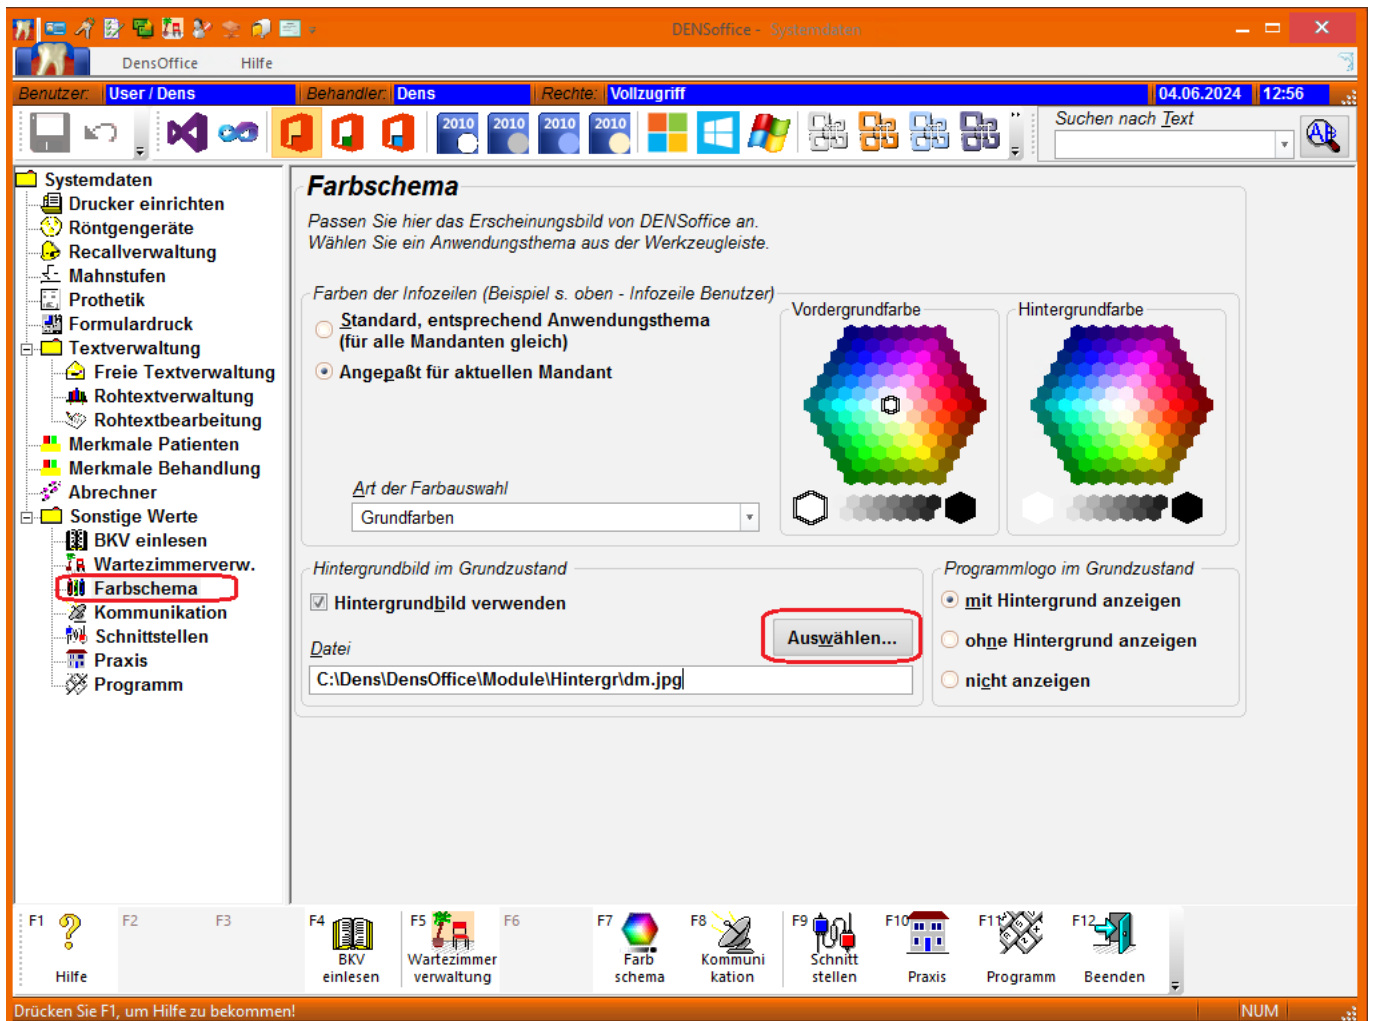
DENSoffice - Systemdaten

DensOffice Hilfe

Benutzer: User / Dens Behandler: Dens Rechte: Vollzugriff 04.06.2024 12:56

2010 2010 2010 2010

Suchen nach Text

Systemdaten
Drucker einrichten
Röntgengeräte
Recallverwaltung
Mahnstufen
Prothetik
Formulardruck
Textverwaltung
Freie Textverwaltung
Rohtextverwaltung
Rohtextbearbeitung
Merkmale Patienten
Merkmale Behandlung
Abrechner
Sonstige Werte
BKV einlesen
Wartezimmerverw.
Farbschema
Kommunikation
Schnittstellen
Praxis
Programm

Farbschema

Passen Sie hier das Erscheinungsbild von DENSoffice an.
Wählen Sie ein Anwendungsthema aus der Werkzeugleiste.

Farben der Infozeilen (Beispiel s. oben - Infozeile Benutzer)
Standard, entsprechend Anwendungsthema (für alle Mandanten gleich)
Angepaßt für aktuellen Mandant

Vordergrundfarbe
Hintergrundfarbe

Art der Farbauswahl
Grundfarben

Hintergrundbild im Grundzustand
Hintergrundbild verwenden
Auswählen...
Datei
C:\Dens\DensOffice\Module\Hintergr\dm.jpg

Programmlogo im Grundzustand
mit Hintergrund anzeigen
ohne Hintergrund anzeigen
nicht anzeigen

F1 Hilfe
F2
F3
F4 BKV einlesen
F5 Wartezimmer verwaltung
F6
F7 Farb schema
F8 Kommuni kation
F9 Schnitt stellen
F10 Praxis
F11 Programm
F12 Beenden

Drücken Sie F1, um Hilfe zu bekommen!
NUM